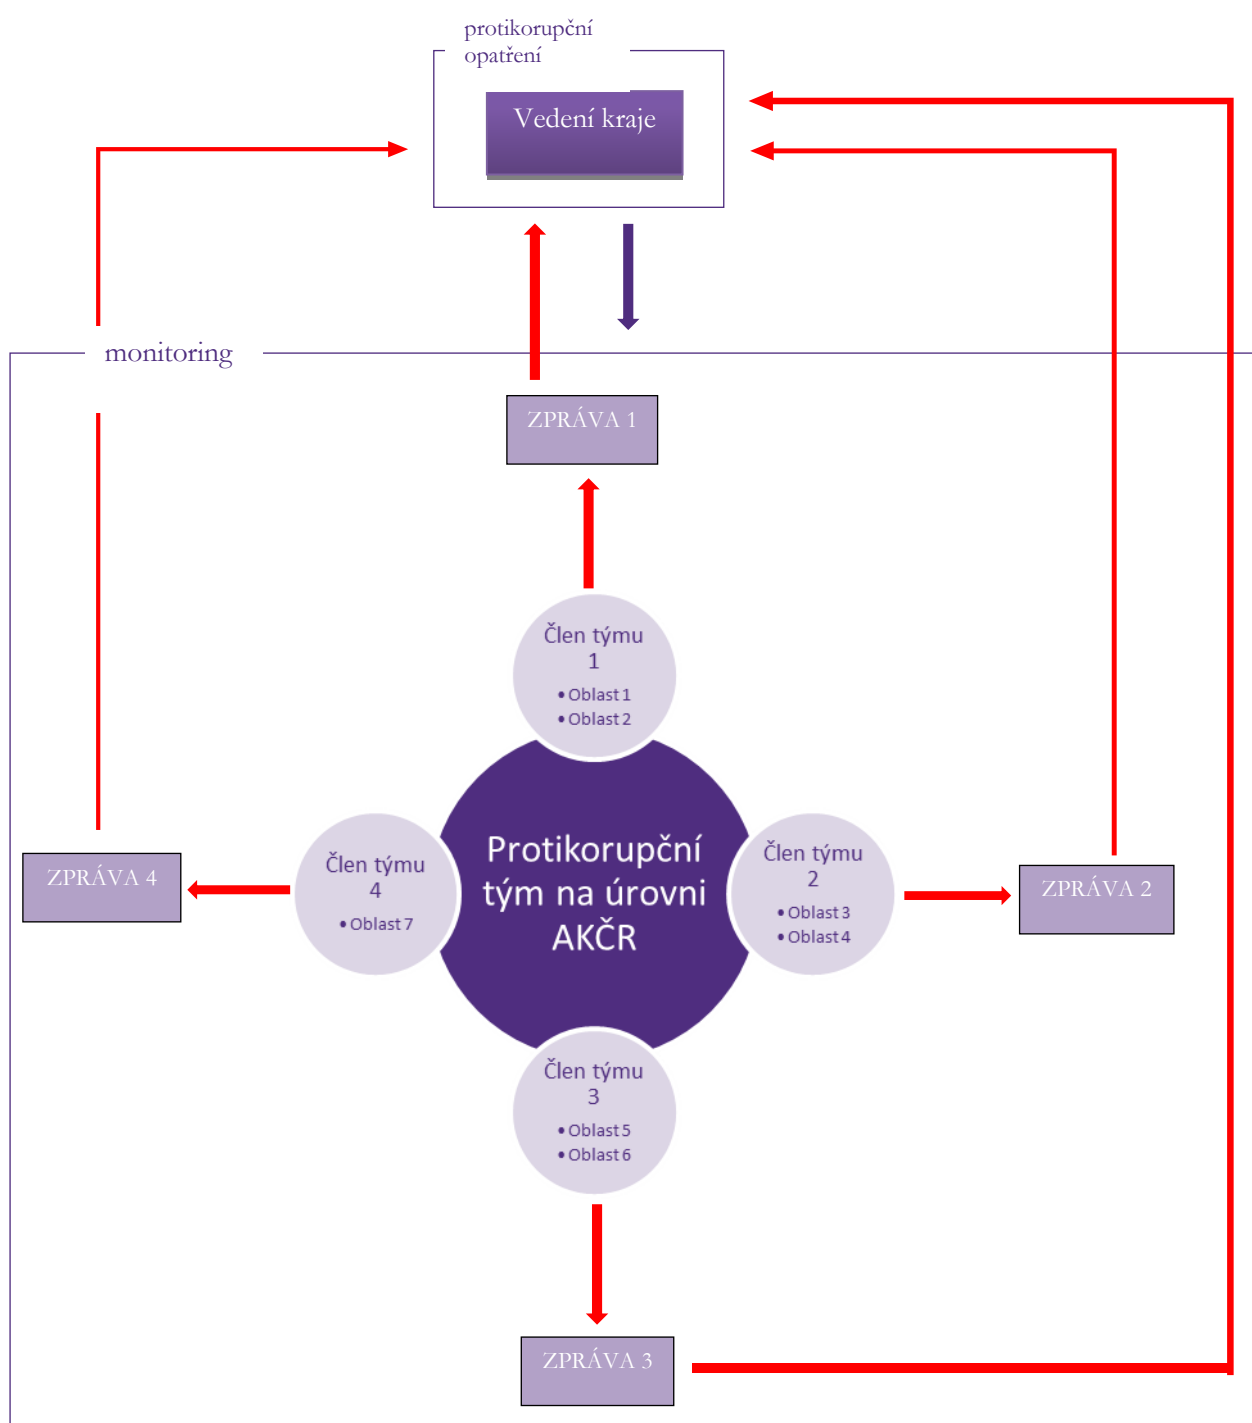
protikorupční opatření

Vedení kraje

monitoring

ZPRÁVA 1

Člen týmu 1
• Oblast 1
• Oblast 2

Člen týmu 4
• Oblast 7

Protikorupční tým na úrovni AKČR

Člen týmu 2
• Oblast 3
• Oblast 4

ZPRÁVA 4

ZPRÁVA 2

Člen týmu 3
• Oblast 5
• Oblast 6

ZPRÁVA 3